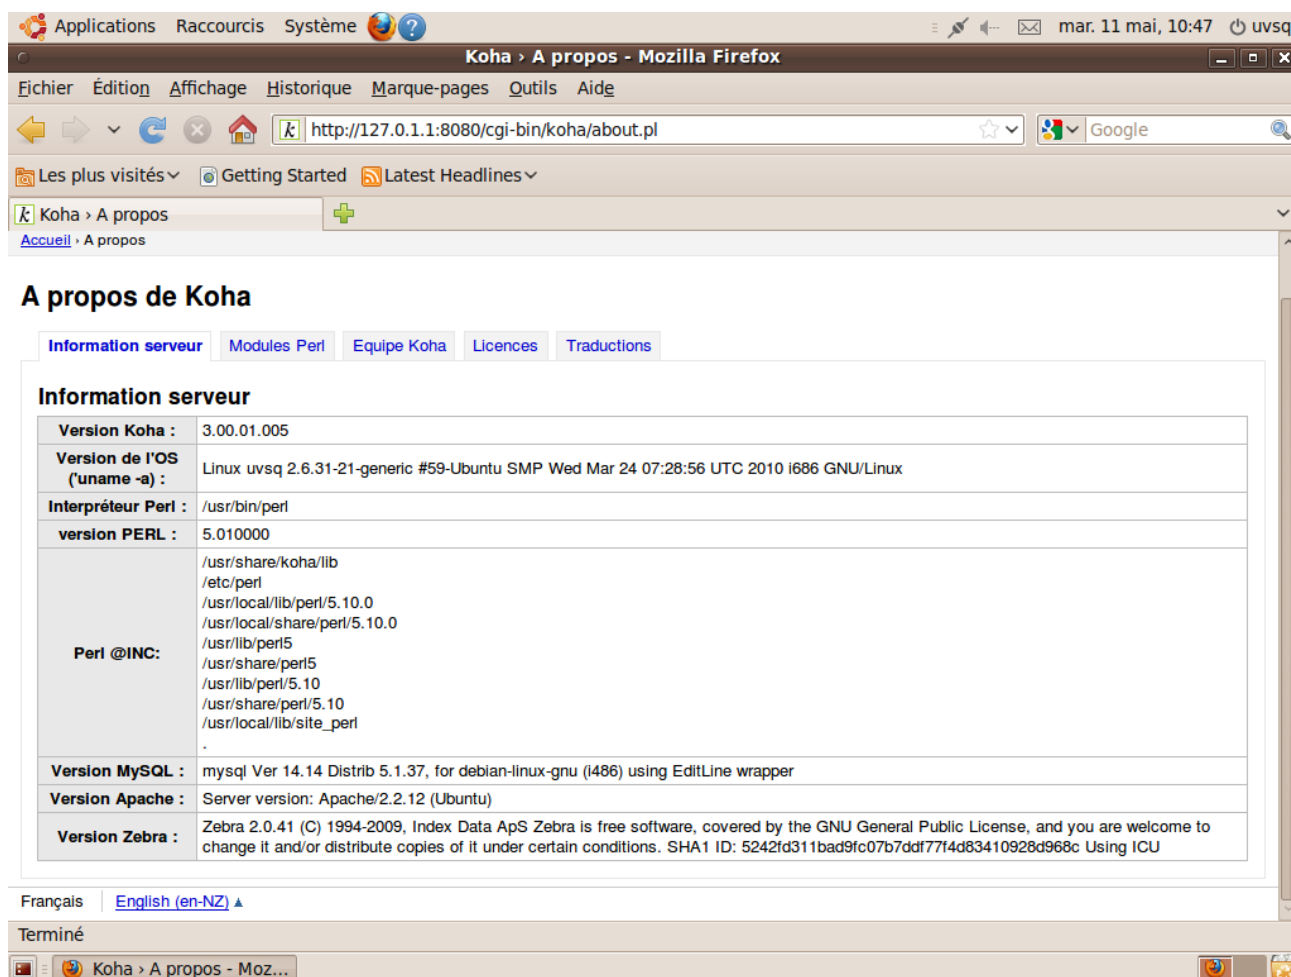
Applications Raccourcis Système

mar. 11 mai, 10:47 uvsq

Koha › A propos - Mozilla Firefox

Fichier Édition Affichage Historique Marque-pages Outils Aide

http://127.0.1.1:8080/cgi-bin/koha/about.pl

Google

Les plus visités Getting Started Latest Headlines

Koha › A propos

Accueil › A propos

A propos de Koha

Information serveur Modules Perl Equipe Koha Licences Traductions

Information serveur

| | |
|---|---|
| Version Koha : | 3.00.01.005 |
| Version de l'OS ('uname -a) : | Linux uvsq 2.6.31-21-generic #59-Ubuntu SMP Wed Mar 24 07:28:56 UTC 2010 i686 GNU/Linux |
| Interpréteur Perl : | /usr/bin/perl |
| version PERL : | 5.010000 |
| Perl @INC: | /usr/share/koha/lib<br>/etc/perl<br>/usr/local/lib/perl/5.10.0<br>/usr/local/share/perl/5.10.0<br>/usr/lib/perl5<br>/usr/share/perl5<br>/usr/lib/perl/5.10<br>/usr/share/perl/5.10<br>/usr/local/lib/site_perl<br>. |
| Version MySQL : | mysql Ver 14.14 Distrib 5.1.37, for debian-linux-gnu (i486) using EditLine wrapper |
| Version Apache : | Server version: Apache/2.2.12 (Ubuntu) |
| Version Zebra : | Zebra 2.0.41 (C) 1994-2009, Index Data ApS Zebra is free software, covered by the GNU General Public License, and you are welcome to change it and/or distribute copies of it under certain conditions. SHA1 ID: 5242fd311bad9fc07b7ddf77f4d83410928d968c Using ICU |

Français English (en-NZ) ▲

Terminé

Koha › A propos - Moz...